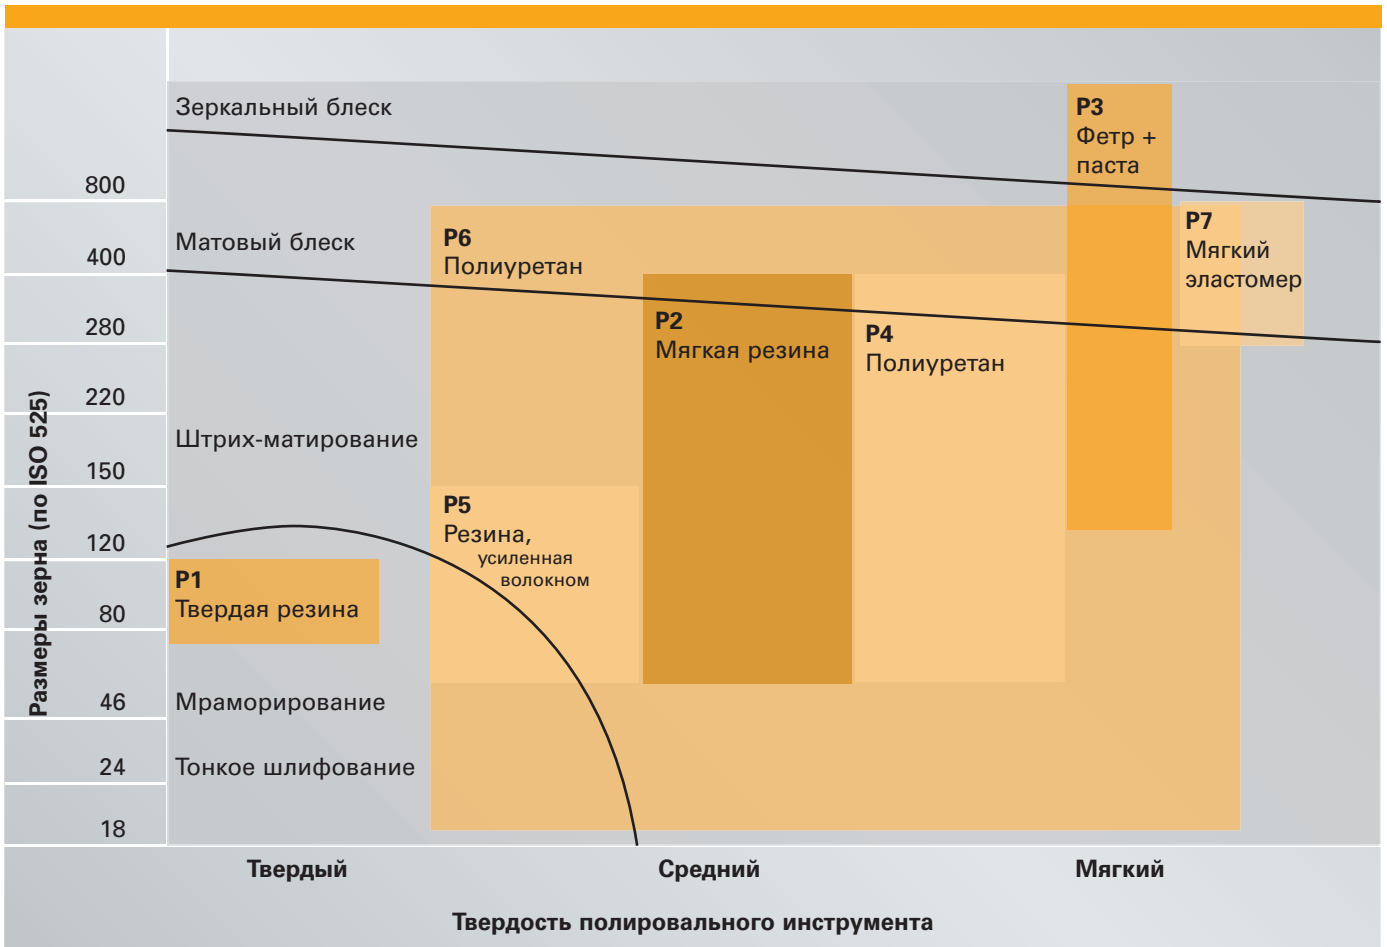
Размеры зерна (по ISO 525)

800
400
280
220
150
120
80
46
24
18

Зеркальный блеск

Матовый блеск

Штрих-матирование

Мраморирование

Тонкое шлифование

P3
Фетр + паста

P6
Полиуретан

P7
Мягкий эластомер

P2
Мягкая резина

P4
Полиуретан

P5
Резина, усиленная волокном

P1
Твердая резина

Твердый

Средний

Мягкий

Твердость полировального инструмента